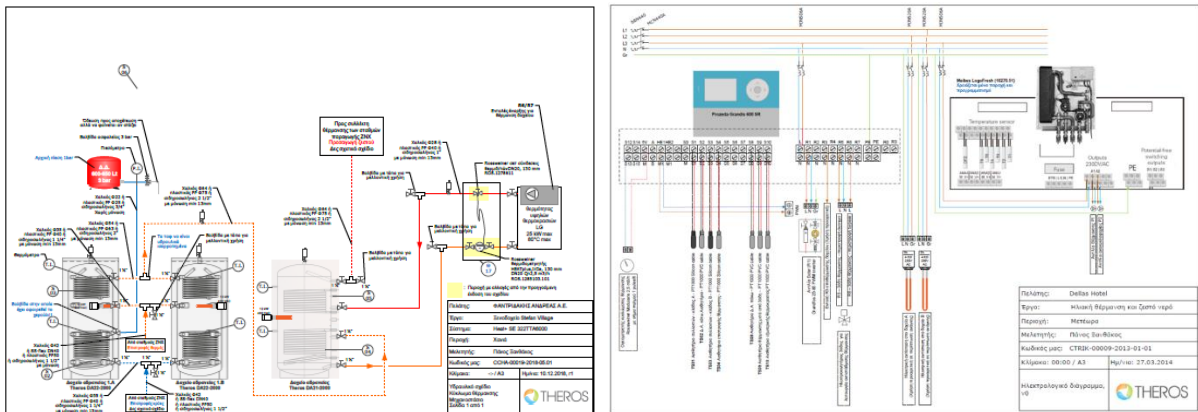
Πρας συλλέκτη θέρμανσης των στοιχείων παραγωγής ΖΝΧ

Προαιρετικό Σχεδιο δεν σχετικό σχέδιο

Θερμαντήρας

Αγγείο αδρανείας 1.Α

Αγγείο αδρανείας 1.Β

Αγγείο αδρανείας

| Πελάτης: | ΦΑΝΤΡΙΔΑΚΗΣ ΑΝΔΡΕΑΣ Α.Ε. |
|---|---|
| Έργο: | Συγκρότημα Stefan Village |
| Σύστημα: | Heat+ SE 322TT/M600 |
| Περιοχή: | Χανιά |
| Μελετητής: | Πάνος Σαλιβάκος |
| Κωδικός σχ.: | CCHA-00019-2018-05-01 |
| Κλίμακα: | --- / A3 |
| Ημ/νία: | 10.12.2018, rl |

Υδραυλικό σχέδιο Κύκλωμα θέρμανσης και ΖΝΧ

THEROS

Froxeda fronius 600 ES

Temperature sensor

Outputs 230V AC

Fuse

PE

Potential-free switching outputs

| Πελάτης: | Dellas Hotel |
|---|---|
| Έργο: | Κλιακή θέρμανση και ζεστό νερό |
| Περιοχή: | Μετέωρα |
| Μελετητής: | Πάνος Σαλιβάκος |
| Κωδικός σχ.: | CTRIK-00009-2013-01-01 |
| Κλίμακα: 00:00 / A3 | Ημ/νία: 27.03.2014 |

Ηλεκτρολογικό διάγραμμα, v0

THEROS